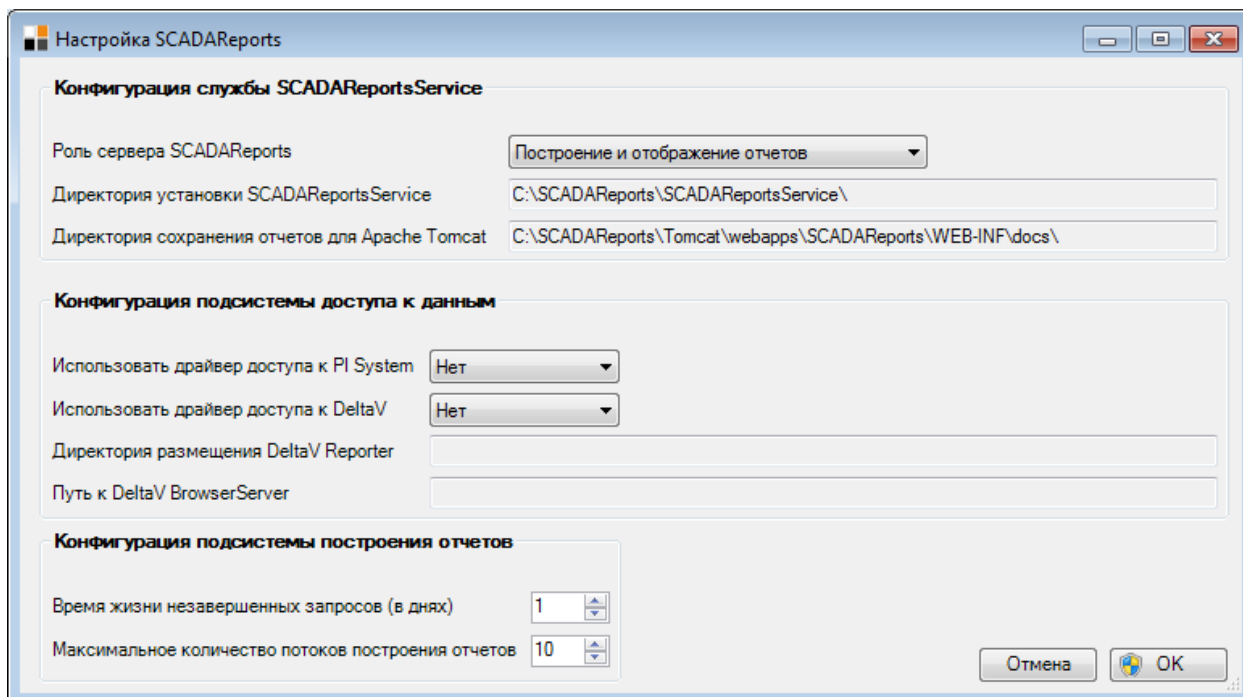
Настройка SCADAReports

Конфигурация службы SCADAReportsService

Роль сервера SCADAReports
Построение и отображение отчетов

Директория установки SCADAReportsService
C:\SCADAReports\SCADAReportsService\

Директория сохранения отчетов для Apache Tomcat
C:\SCADAReports\Tomcat\webapps\SCADAReports\WEB-INF\docs\

Конфигурация подсистемы доступа к данным

Использовать драйвер доступа к PI System
Нет

Использовать драйвер доступа к DeltaV
Нет

Директория размещения DeltaV Reporter

Путь к DeltaV BrowserServer

Конфигурация подсистемы построения отчетов

Время жизни незавершенных запросов (в днях)
1

Максимальное количество потоков построения отчетов
10

Отмена

OK